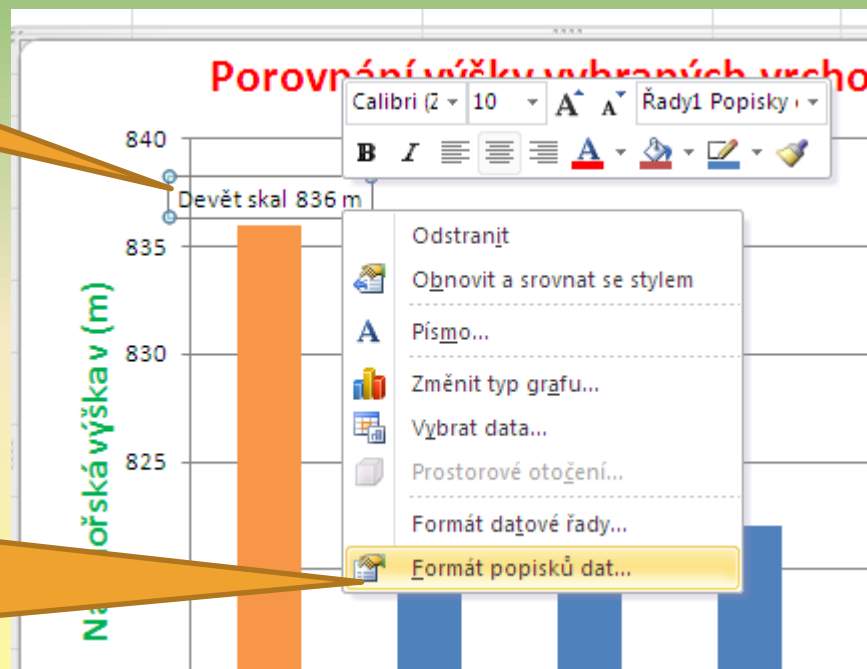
Porovnání výšky vybraných vrcho

Calibri (Z 10 A A Řady1 Popisky

B I A

840

Devět skal 836 m

835

830

825

Na ořská výška v (m)

Odstranit

Obnovit a srovnat se stylem

Písmo...

Změnit typ grafu...

Vybrat data...

Prostorové otočení...

Formát datové řady...

Formát popisků dat...